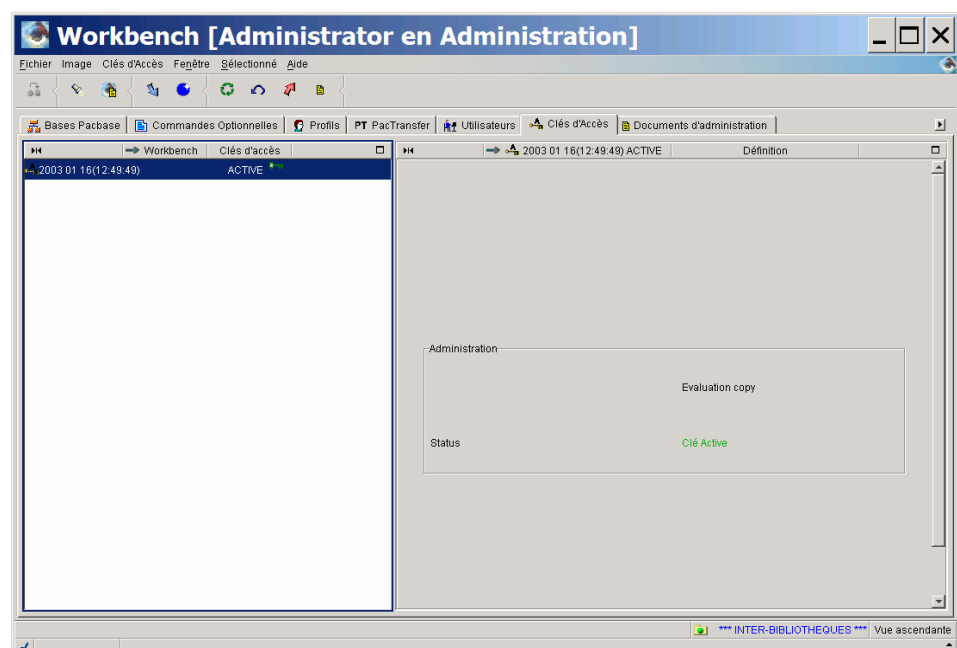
Workbench [Administrator en Administration]

Fichier Image Clés d'Accès Fenêtre Sélectionné Aide

Bases Pacbase | Commandes Optionnelles | Profils | PT PacTransfer | Utilisateurs | Clés d'Accès | Documents d'administration

Workbench | Clés d'accès

2003 01 16(12:49:49) ACTIVE

2003 01 16(12:49:49) ACTIVE | Définition

Administration

Evaluation copy

Status Clé Active

*** INTER-BIBLIOTHEQUES *** Vue ascendante